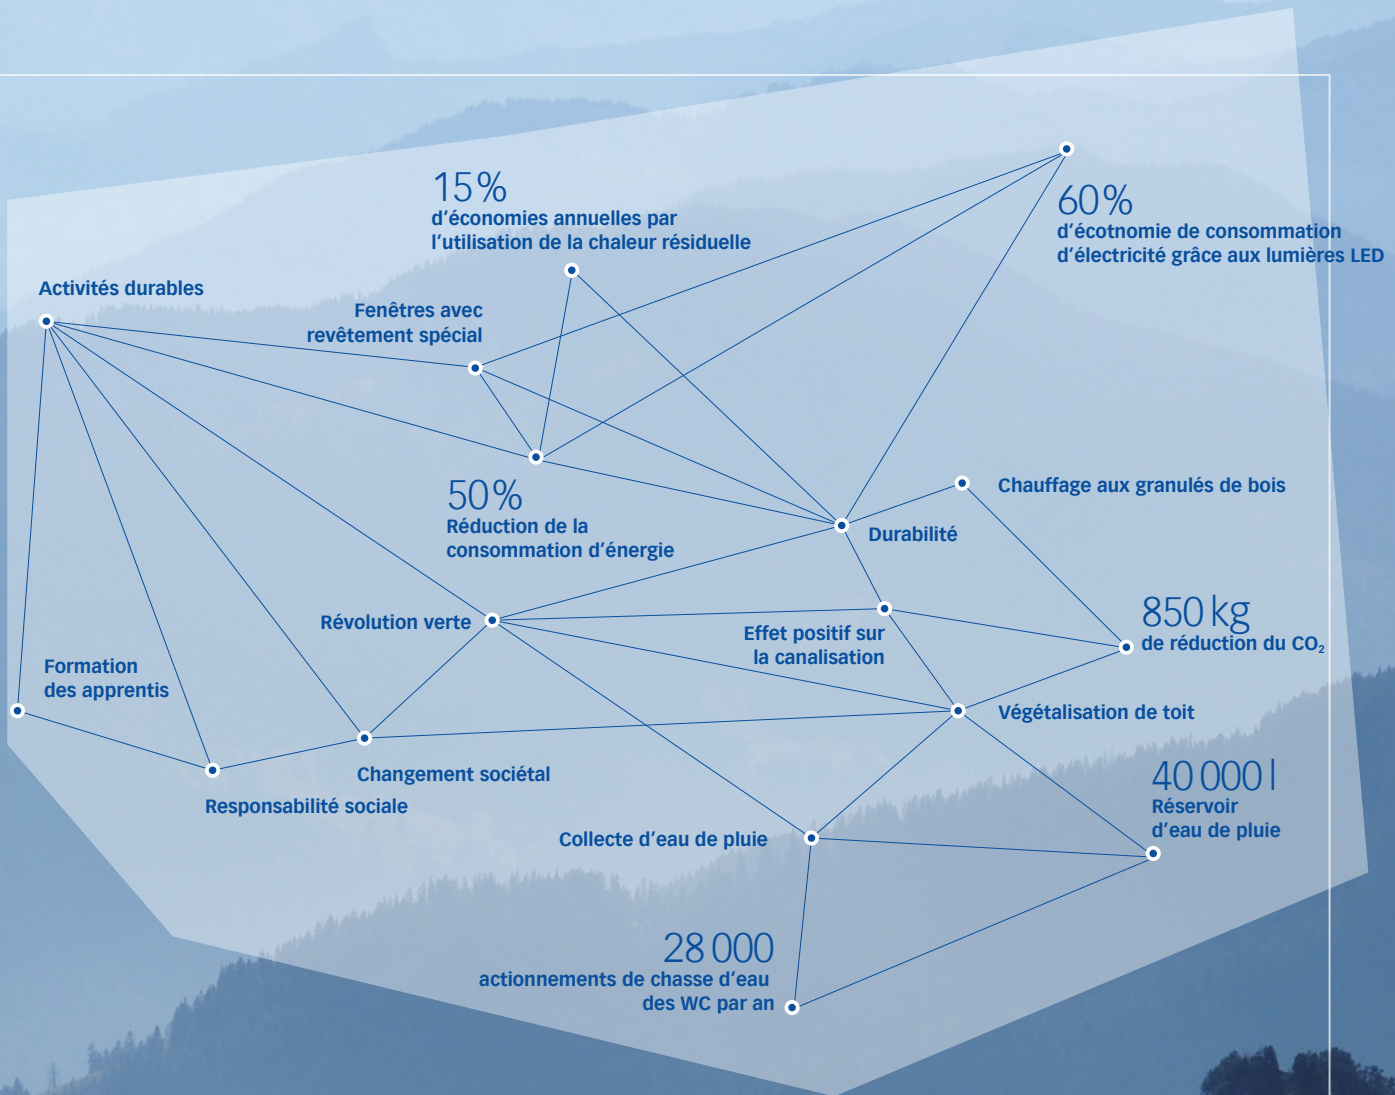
15%
d'économies annuelles par l'utilisation de la chaleur résiduelle

60%
d'écotnomie de consommation d'électricité grâce aux lumières LED

Activités durables

Fenêtres avec revêtement spécial

50%
Réduction de la consommation d'énergie

Chauffage aux granulés de bois

Durabilité

850 kg
de réduction du $CO_2$

Révolution verte

Effet positif sur la canalisation

Formation des apprentis

Végétalisation de toit

Changement sociétal

Responsabilité sociale

40 000 l
Réservoir d'eau de pluie

Collecte d'eau de pluie

28 000
actionnements de chasse d'eau des WC par an